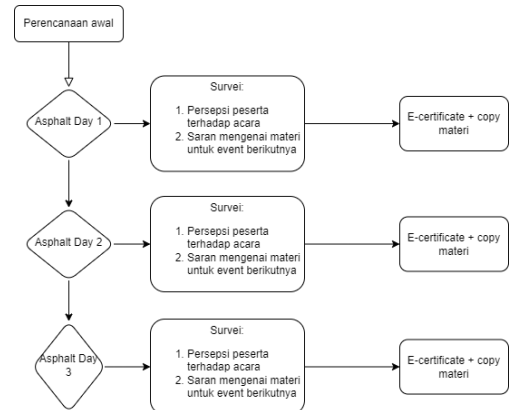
Perencanaan awal

Asphalt Day 1

Survei:

1. Persepsi peserta terhadap acara
2. Saran mengenai materi untuk event berikutnya

E-certificate + copy materi

Asphalt Day 2

Survei:

1. Persepsi peserta terhadap acara
2. Saran mengenai materi untuk event berikutnya

E-certificate + copy materi

Asphalt Day 3

Survei:

1. Persepsi peserta terhadap acara
2. Saran mengenai materi untuk event berikutnya

E-certificate + copy materi